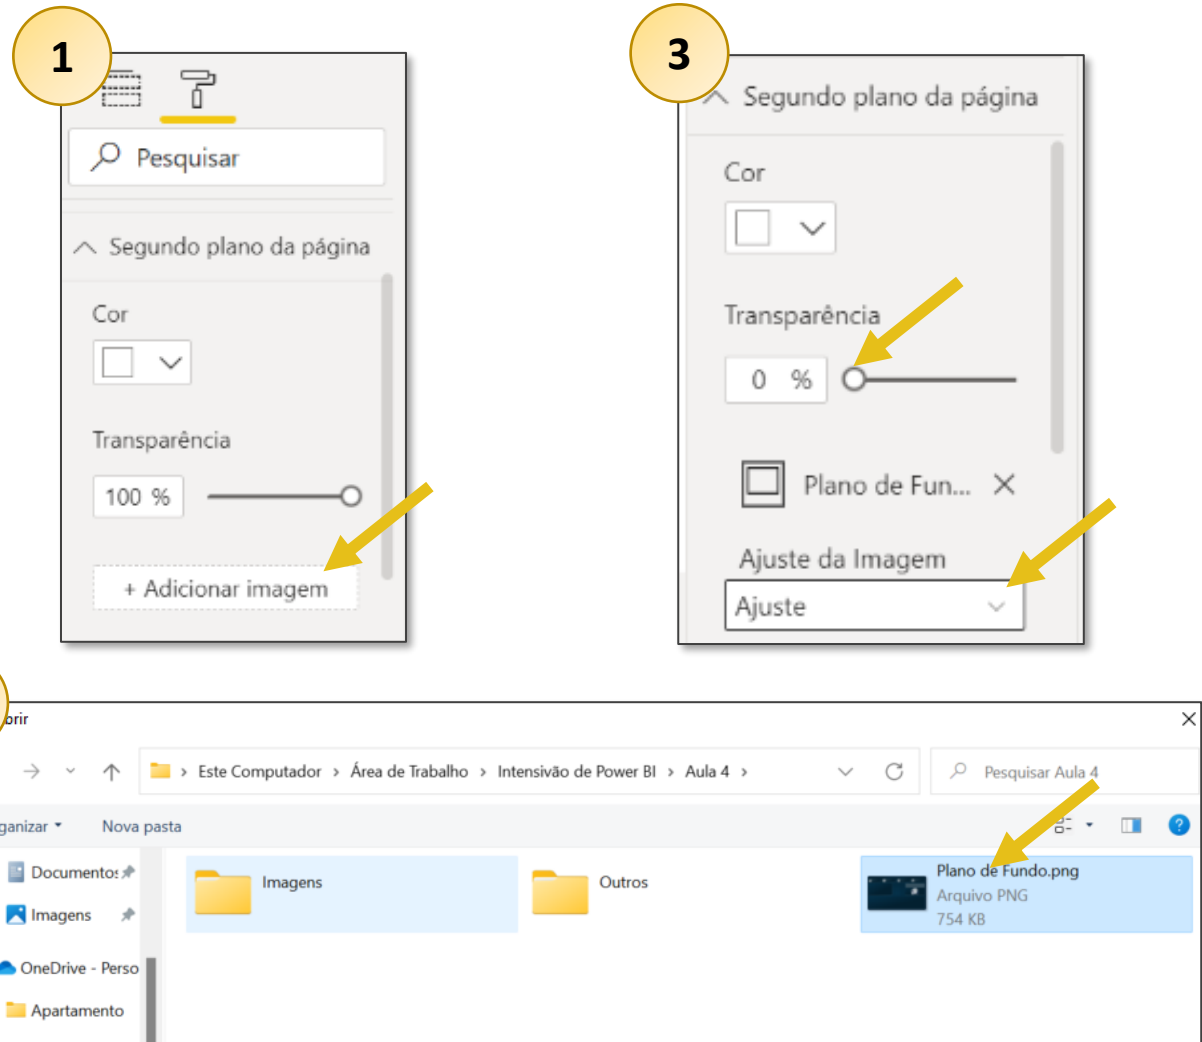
1

Pesquisar

Segundo plano da página

Cor

Transparência

100 %

+ Adicionar imagem

3

Segundo plano da página

Cor

Transparência

0 %

Plano de Fun...

Ajuste da Imagem

Ajuste

brir

Este Computador › Área de Trabalho › Intensivão de Power BI › Aula 4 ›

Pesquisar Aula 4

ganizar ▾ Nova pasta

Documentos

Imagens

OneDrive - Perso

Apartamento

Imagens

Outros

Plano de Fundo.png
Arquivo PNG
754 KB